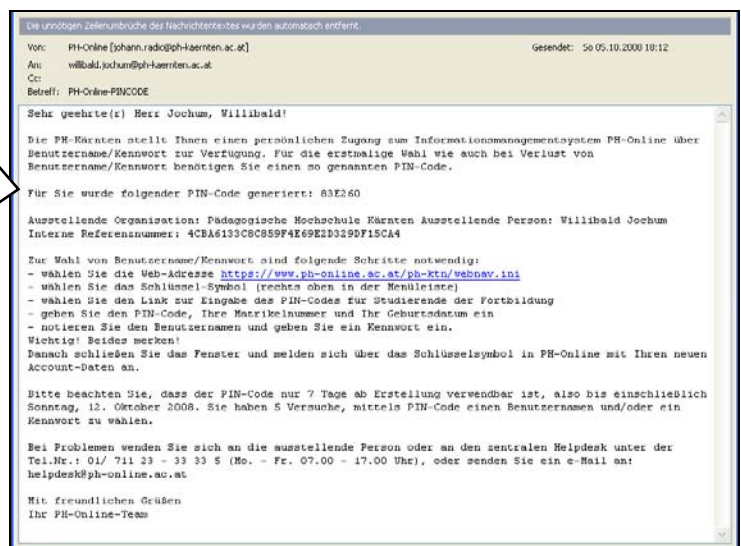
Die unnötigen Zeilenumbrüche des Nachrichtentextes wurden automatisch entfernt.

Von: PH-Online [johann.radic@ph-kaernten.ac.at]
Gesendet: So 05.10.2008 18:12
An: willibald.jochum@ph-kaernten.ac.at
Cc:
Betreff: PH-Online-PINCODE

Sehr geehrte(r) Herr Jochum, Willibald!

Die PH-Kärnten stellt Ihnen einen persönlichen Zugang zum Informationsmanagementsystem PH-Online über Benutzername/Kennwort zur Verfügung. Für die erstmalige Wahl wie auch bei Verlust von Benutzername/Kennwort benötigen Sie einen so genannten PIN-Code.

Für Sie wurde folgender PIN-Code generiert: 83E260

Ausstellende Organisation: Pädagogische Hochschule Kärnten Ausstellende Person: Willibald Jochum
Interne Referenznummer: 4CBA6133C8C859F4E69E2D329DF15CA4

Zur Wahl von Benutzername/Kennwort sind folgende Schritte notwendig:
- wählen Sie die Web-Adresse https://www.ph-online.ac.at/ph-ktn/webnav.ini
- wählen Sie das Schlüssel-Symbol (rechts oben in der Menüleiste)
- wählen Sie den Link zur Eingabe des PIN-Codes für Studierende der Fortbildung
- geben Sie den PIN-Code, Ihre Matrikelnummer und Ihr Geburtsdatum ein
- notieren Sie den Benutzernamen und geben Sie ein Kennwort ein.
Wichtig! Beides merken!
Danach schließen Sie das Fenster und melden sich über das Schlüsselsymbol in PH-Online mit Ihren neuen Account-Daten an.

Bitte beachten Sie, dass der PIN-Code nur 7 Tage ab Erstellung verwendbar ist, also bis einschließlich Sonntag, 12. Oktober 2008. Sie haben 5 Versuche, mittels PIN-Code einen Benutzernamen und/oder ein Kennwort zu wählen.

Bei Problemen wenden Sie sich an die ausstellende Person oder an den zentralen Helpdesk unter der Tel.Nr.: 01/ 711 23 - 33 33 5 (Mo. - Fr. 07.00 - 17.00 Uhr), oder senden Sie ein e-Mail an: helpdesk@ph-online.ac.at

Mit freundlichen Grüßen
Ihr PH-Online-Team